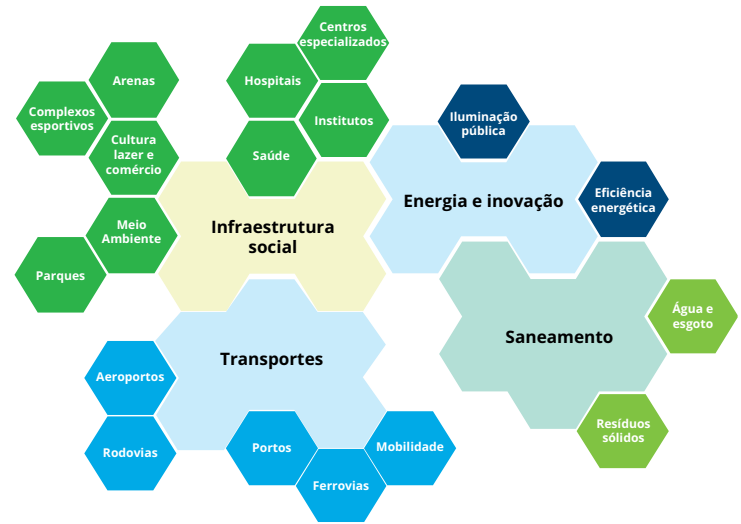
Centros especializados

Arenas

Hospitais

Complexos esportivos

Cultura lazer e comércio

Institutos

Saúde

Iluminação pública

Energia e inovação

Eficiência energética

Infraestrutura social

Meio Ambiente

Parques

Saneamento

Água e esgoto

Transportes

Aeroportos

Rodovias

Portos

Mobilidade

Ferrovias

Resíduos sólidos